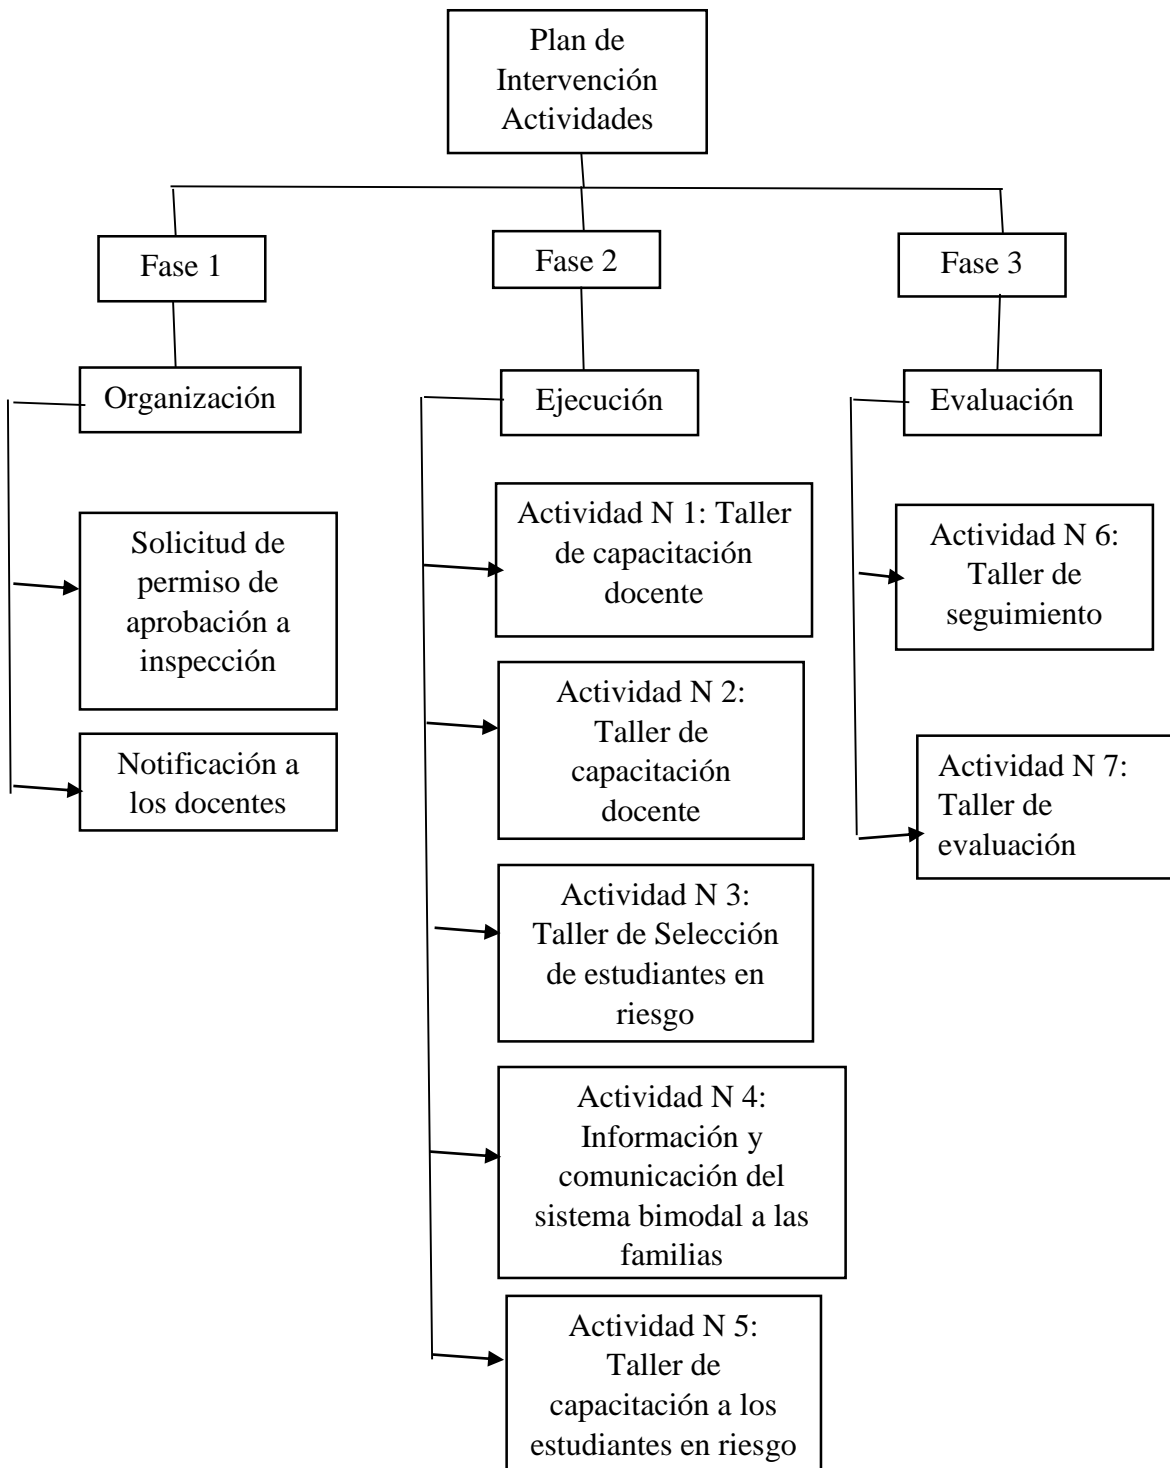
Plan de Intervención Actividades

Fase 1

Organización

Solicitud de permiso de aprobación a inspección

Notificación a los docentes

Fase 2

Ejecución

Actividad N 1: Taller de capacitación docente

Actividad N 2: Taller de capacitación docente

Actividad N 3: Taller de Selección de estudiantes en riesgo

Actividad N 4: Información y comunicación del sistema bimodal a las familias

Actividad N 5: Taller de capacitación a los estudiantes en riesgo

Fase 3

Evaluación

Actividad N 6: Taller de seguimiento

Actividad N 7: Taller de evaluación